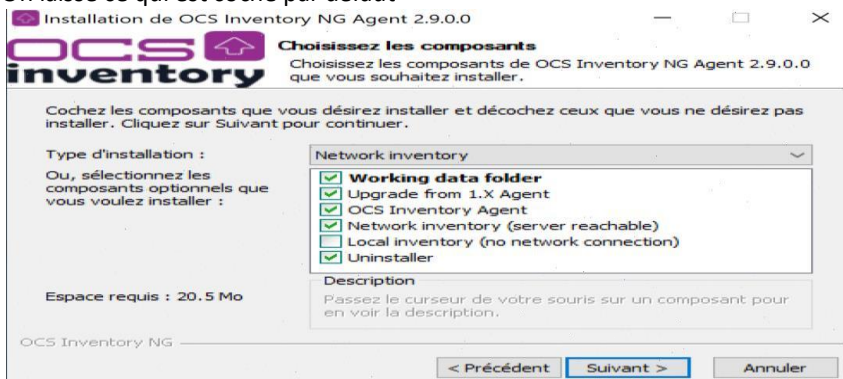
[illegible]

Installation de OCS Inventory NG Agent 2.9.0.0

ocs inventory

Choisissez les composants

Choisissez les composants de OCS Inventory NG Agent 2.9.0.0 que vous souhaitez installer.

Cochez les composants que vous désirez installer et décochez ceux que vous ne désirez pas installer. Cliquez sur Suivant pour continuer.

Type d'installation : Network inventory

Ou, sélectionnez les composants optionnels que vous voulez installer :

Working data folder
Upgrade from 1.X Agent
OCS Inventory Agent
Network inventory (server reachable)
Local inventory (no network connection)
Uninstaller

Description
Passez le curseur de votre souris sur un composant pour en voir la description.

Espace requis : 20.5 Mo

OCS Inventory NG

< Précédent | Suivant > | Annuler